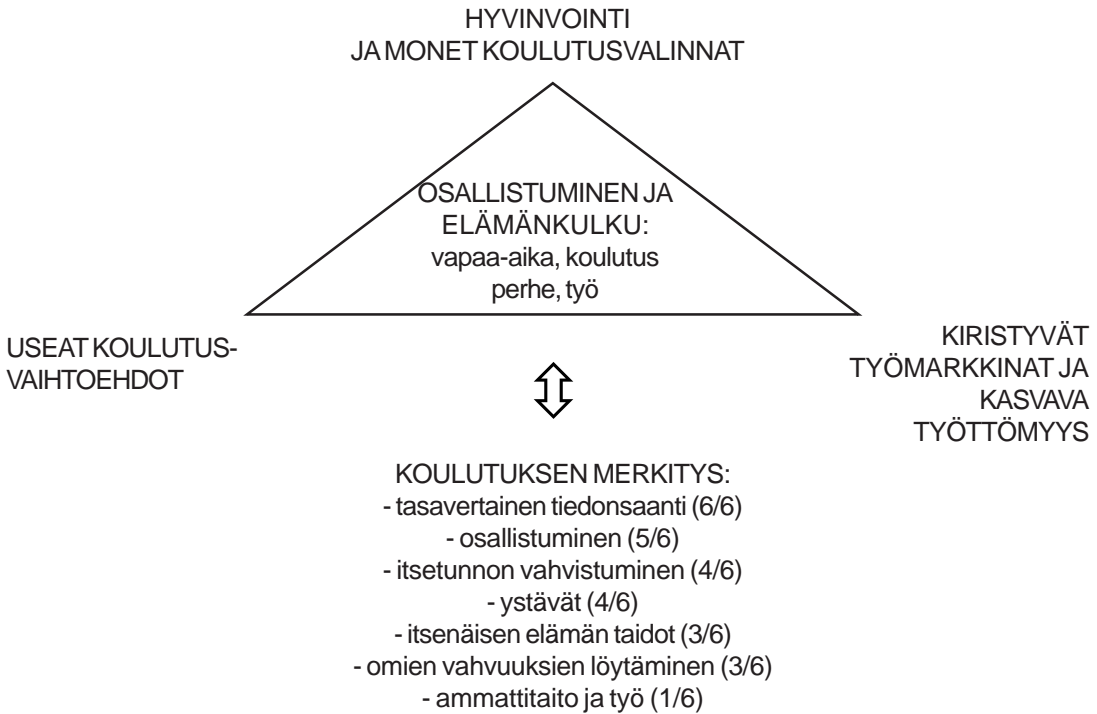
HYVINVOINTI
JA MONET KOULUTUSVALINNAT

OSALLISTUMINEN JA ELÄMÄNKULKU:
vapaa-aika, koulutus
perhe, työ

USEAT KOULUTUSVAIHTOEHDOT

KIRISTYVÄT TYÖMARKKINAT JA KASVAVA TYÖTTÖMYYS

KOULUTUKSEN MERKITYS:
- tasavertainen tiedonsaanti (6/6)
- osallistuminen (5/6)
- itsetunnon vahvistuminen (4/6)
- ystävät (4/6)
- itsenäisen elämän taidot (3/6)
- omien vahvuuksien löytäminen (3/6)
- ammattitaito ja työ (1/6)